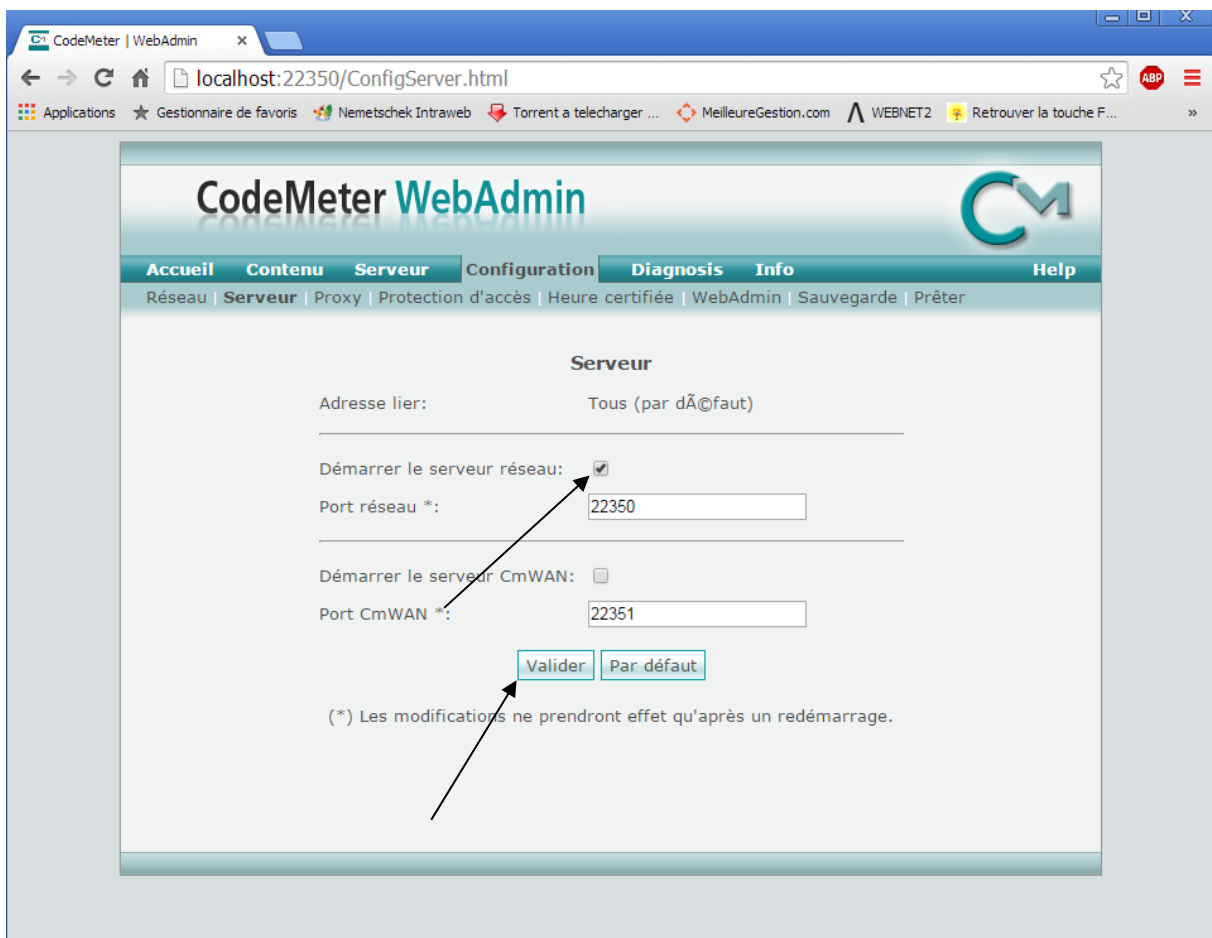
CodeMeter | WebAdmin ×

localhost:22350/ConfigServer.html

ABP

Applications ★ Gestionnaire de favoris Nemetschek Intraweb Torrent a telecharger ... MeilleureGestion.com WEBNET2 Retrouver la touche F... »

CodeMeter WebAdmin

CM

Accueil Contenu Serveur Configuration Diagnosis Info Help

Réseau | Serveur | Proxy | Protection d'accès | Heure certifiée | WebAdmin | Sauvegarde | Prêter

Serveur

Adresse lier: Tous (par dÃ©faut)

Démarrer le serveur réseau:

Port réseau *: 22350

Démarrer le serveur CmWAN:

Port CmWAN *: 22351

Valider Par défaut

(*) Les modifications ne prendront effet qu'après un redémarrage.